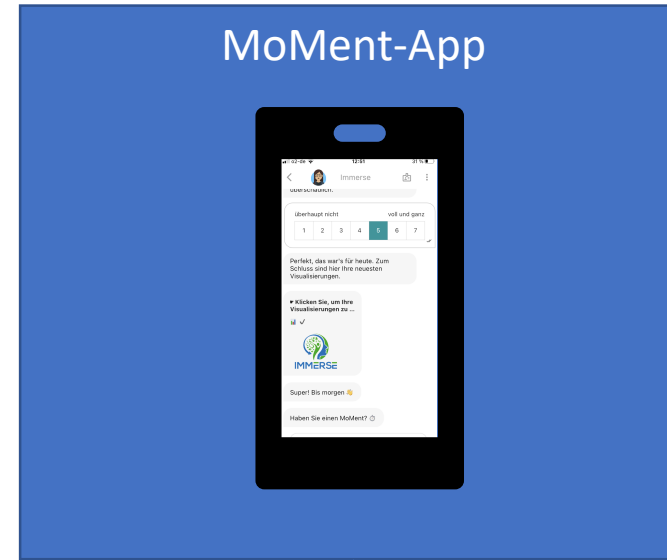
MoMent-App

o2-de 12:51 31 %

Immerse

überschaulich.

überhaupt nicht voll und ganz

| 1 | 2 | 3 | 4 | 5 | 6 | 7 |
|---|---|---|---|---|---|---|

Perfekt, das war's für heute. Zum Schluss sind hier Ihre neuesten Visualisierungen.

Klicken Sie, um Ihre Visualisierungen zu ...

IMMERSE

Super! Bis morgen

Haben Sie einen MoMent?